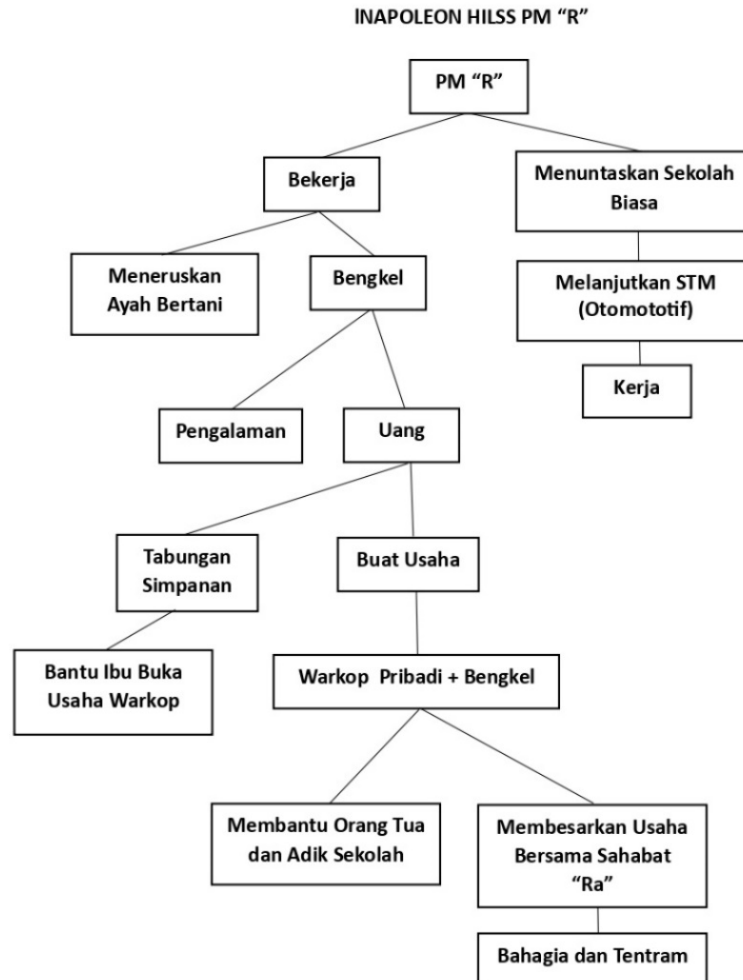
İNAPOLEON HILSS PM "R"

PM "R"

Bekerja

Menuntaskan Sekolah Biasa

Meneruskan Ayah Bertani

Bengkel

Melanjutkan STM (Otomototif)

Kerja

Pengalaman

Uang

Tabungan Simpanan

Buat Usaha

Bantu Ibu Buka Usaha Warkop

Warkop Pribadi + Bengkel

Membantu Orang Tua dan Adik Sekolah

Membesarkan Usaha Bersama Sahabat "Ra"

Bahagia dan Tentram